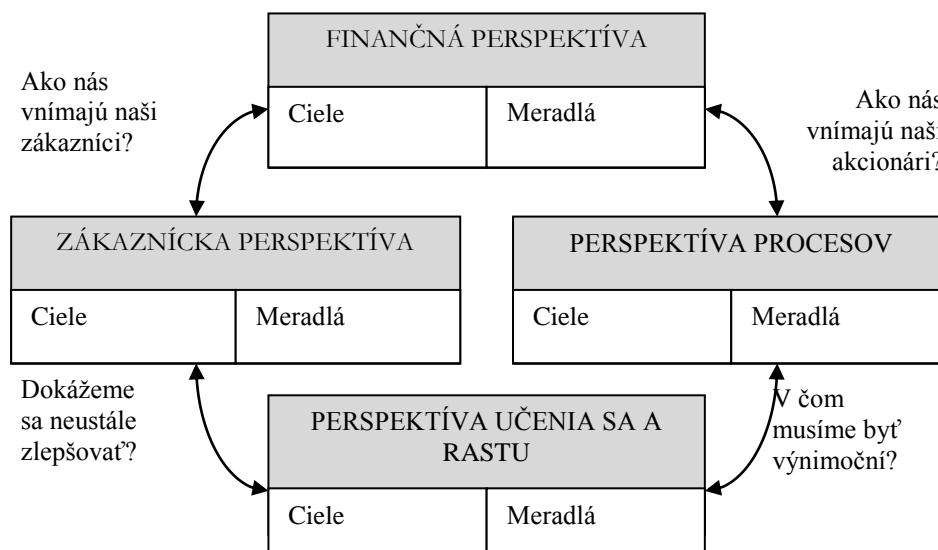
FINANČNÁ PERSPEKTÍVA

| Ciele | Meradlá |
|---|---|

Ako nás vnímajú naši zákazníci?

Ako nás vnímajú naši akcionári?

ZÁKAZNÍCKA PERSPEKTÍVA

| Ciele | Meradlá |
|---|---|

PERSPEKTÍVA PROCESOV

| Ciele | Meradlá |
|---|---|

Dokážeme sa neustále zlepšovať?

V čom musíme byť výnimoční?

PERSPEKTÍVA UČENIA SA A RASTU

| Ciele | Meradlá |
|---|---|